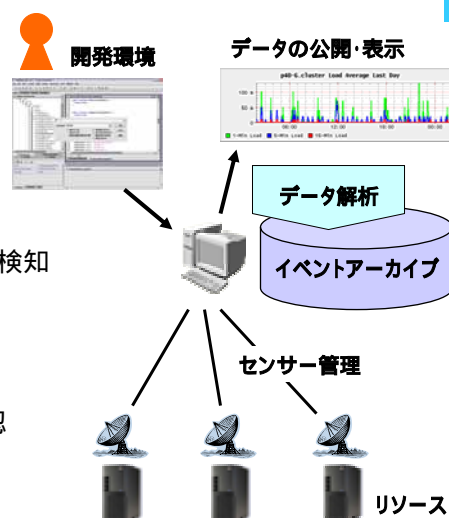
開発環境

データの公開･表示

p40-6.cluster Load Average Last Day

100 m

50 m

0

06:00

12:00

18:00

00:00

1-Min Load

5-Min Load

15-Min Load

データ解析

イベントアーカイブ

検知

センサー管理

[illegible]

リソース